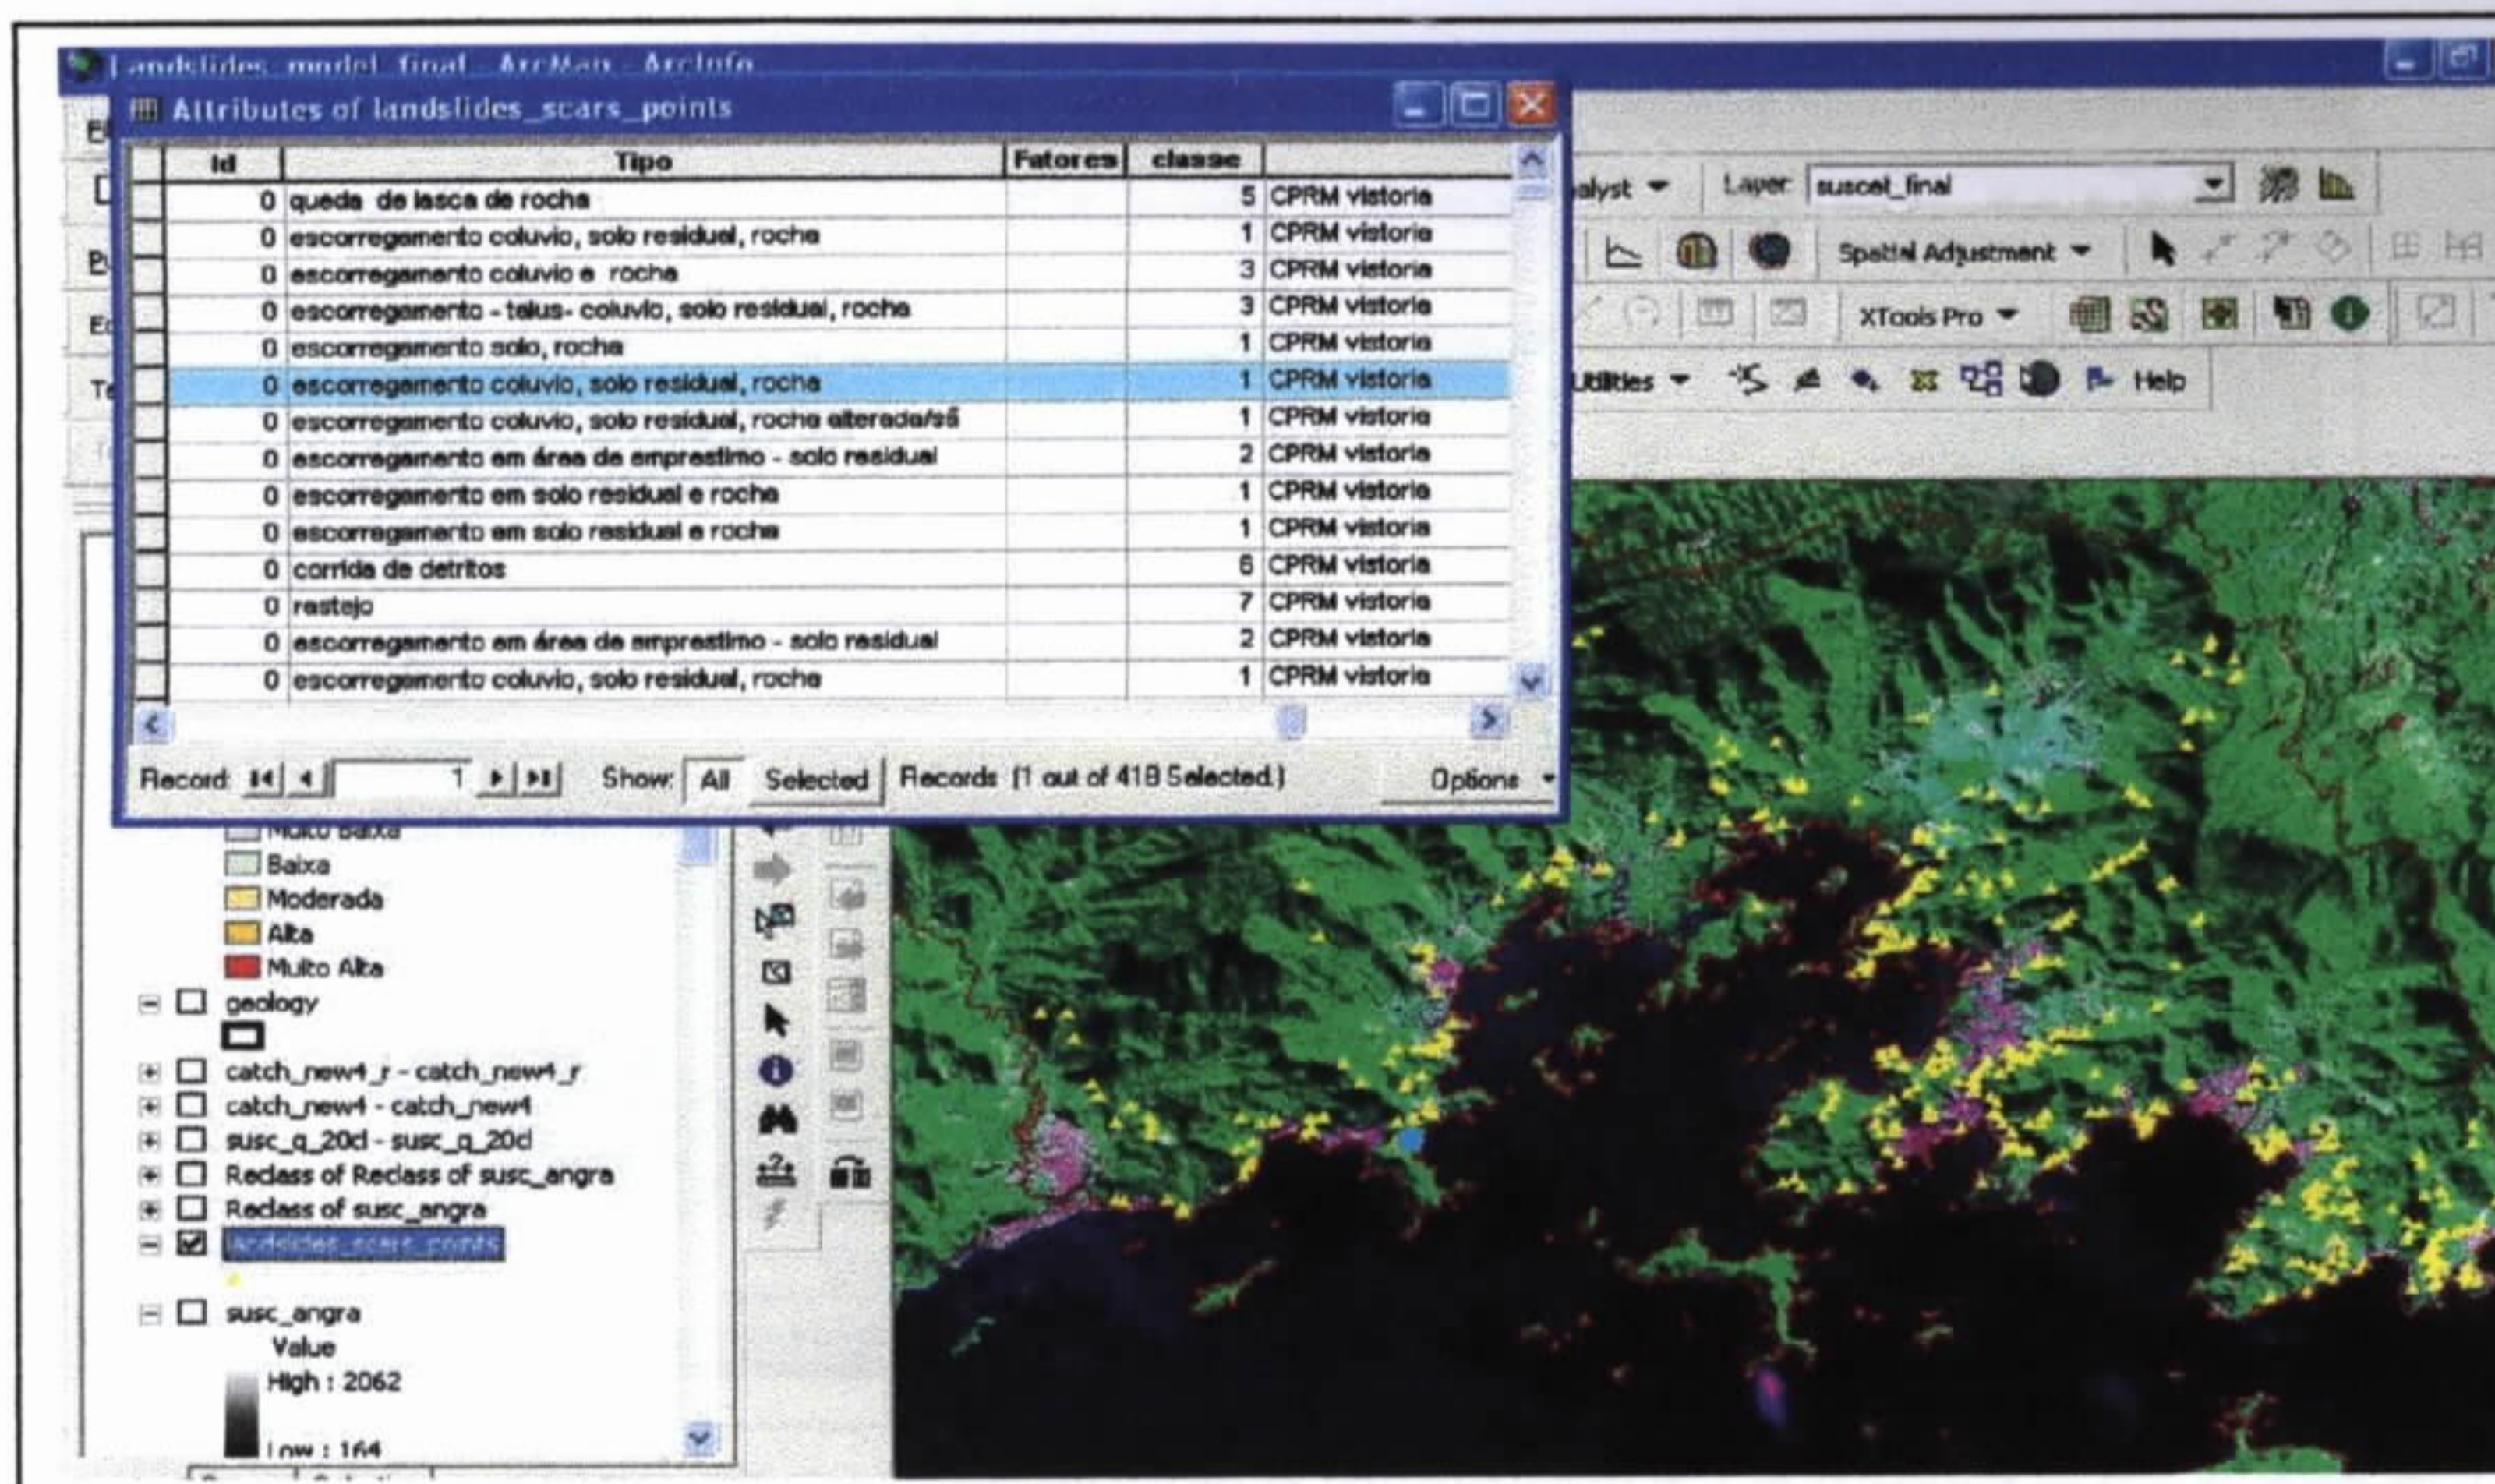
Landslides_model_final - ArcMap - ArcInfo

Attributes of landslides_scars_points

| Id | Tipo | Fatores | classe | |
|---|---|---|---|---|
| 0 | queda de lasca de rocha | | 5 | CPRM vistoria |
| 0 | escorregamento coluvio, solo residual, rocha | | 1 | CPRM vistoria |
| 0 | escorregamento coluvio e rocha | | 3 | CPRM vistoria |
| 0 | escorregamento - talus- coluvio, solo residual, rocha | | 3 | CPRM vistoria |
| 0 | escorregamento solo, rocha | | 1 | CPRM vistoria |
| 0 | escorregamento coluvio, solo residual, rocha | | 1 | CPRM vistoria |
| 0 | escorregamento coluvio, solo residual, rocha alterada/sã | | 1 | CPRM vistoria |
| 0 | escorregamento em área de emprestimo - solo residual | | 2 | CPRM vistoria |
| 0 | escorregamento em solo residual e rocha | | 1 | CPRM vistoria |
| 0 | escorregamento em solo residual e rocha | | 1 | CPRM vistoria |
| 0 | corrida de detritos | | 6 | CPRM vistoria |
| 0 | rastejo | | 7 | CPRM vistoria |
| 0 | escorregamento em área de emprestimo - solo residual | | 2 | CPRM vistoria |
| 0 | escorregamento coluvio, solo residual, rocha | | 1 | CPRM vistoria |

Record 1 Show: All Selected Records (1 out of 418 Selected) Options

alyst Layer: suscet_final
Spatial Adjustment
XTools Pro
Utilities Help

Muito Baixa
Baixa
Moderada
Alta
Muito Alta
geology
catch_new4_r - catch_new4_r
catch_new4 - catch_new4
susc_q_20d - susc_q_20d
Reclass of Reclass of susc_angra
Reclass of susc_angra
landslides_scars_points
susc_angra
Value
High : 2062
Low : 164